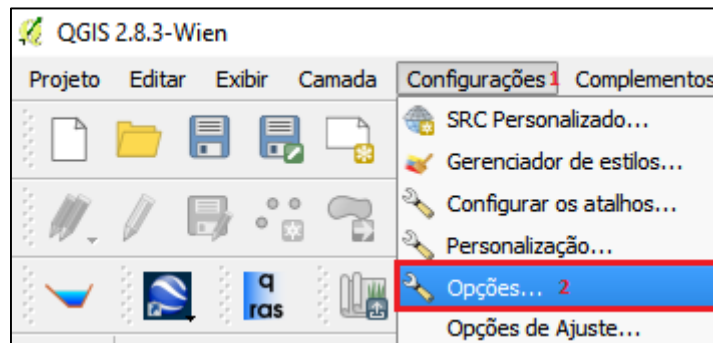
QGIS 2.8.3-Wien

Projeto Editar Exibir Camada Configurações 1 Complementos

SRC Personalizado...
Gerenciador de estilos...
Configurar os atalhos...
Personalização...
Opções... 2
Opções de Ajuste...

q
ras